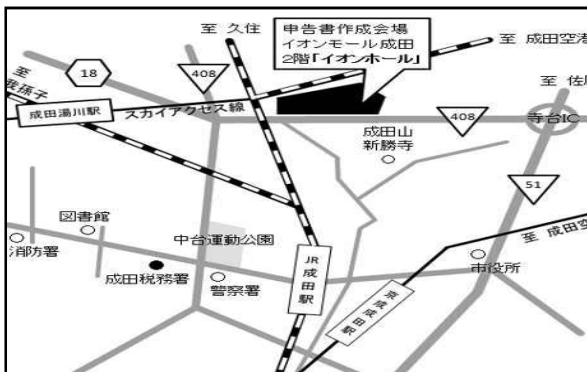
至 久住

申告書作成会場
イオンモール成田
2階「イオンホール」

至 成田空港

至
我孫子

18

408

成田湯川駅

スカイアクセス線

至 佐原

408

寺台IC

成田山
新勝寺

51

図書館

消防署

中台運動公園

JR
成田
駅

至 成田空港

成田税務署

警察署

市役所

京成成田駅